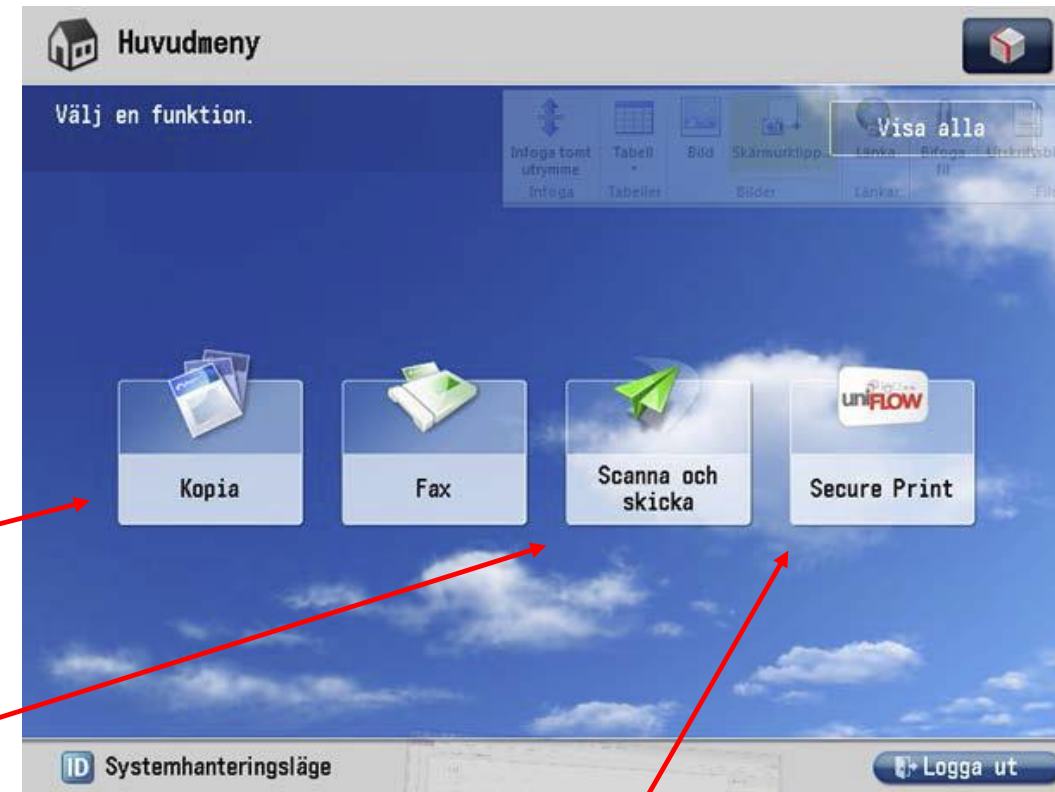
Huvudmeny

Välj en funktion.

Infoga tomt utrymme | Tabell | Bild | Skärmurklipp | Länka | Bifoga fil
Infoga | Tabeller | Bilder | Länkar

Visa alla

Kopia

Fax

Scanna och skicka

uniFLOW

Secure Print

ID Systemhanteringsläge

Logga ut